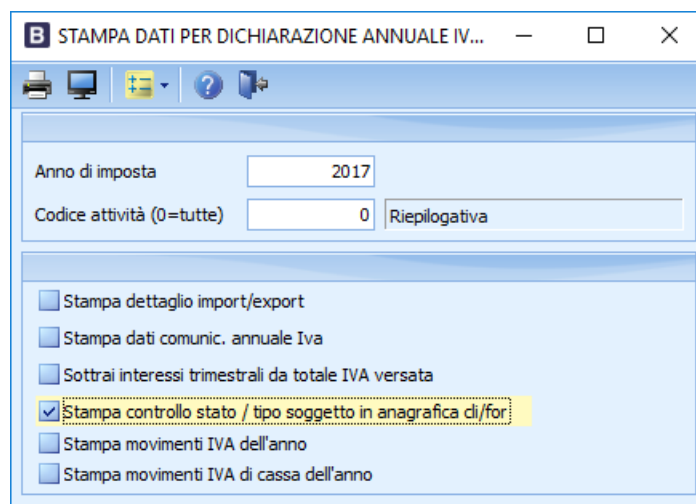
B STAMPA DATI PER DICHIARAZIONE ANNUALE IV...

Anno di imposta 2017

Codice attività (0=tutte) 0 Riepilogativa

Stampa dettaglio import/export

Stampa dati comunic. annuale Iva

Sottrai interessi trimestrali da totale IVA versata

Stampa controllo stato / tipo soggetto in anagrafica cli/for

Stampa movimenti IVA dell'anno

Stampa movimenti IVA di cassa dell'anno